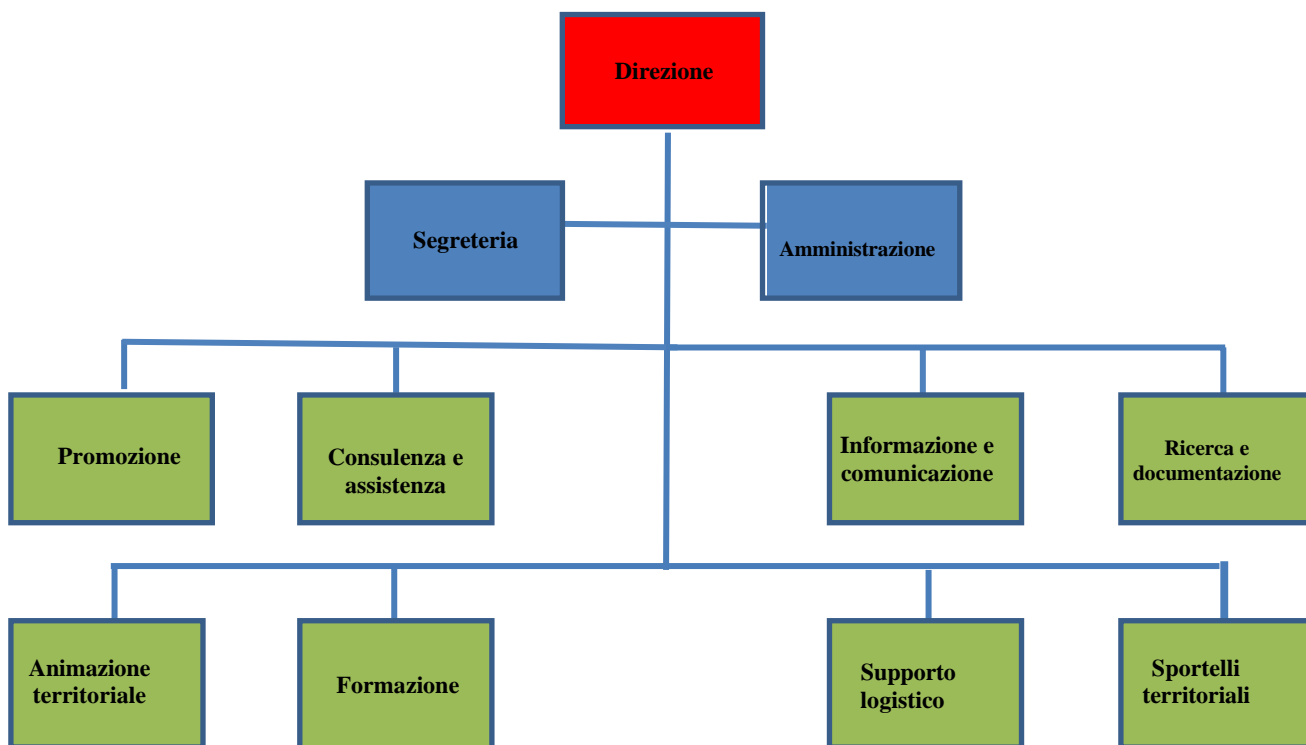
Direzione

Segreteria

Amministrazione

Promozione

Consulenza e assistenza

Informazione e comunicazione

Ricerca e documentazione

Animazione territoriale

Formazione

Supporto logistico

Sportelli territoriali